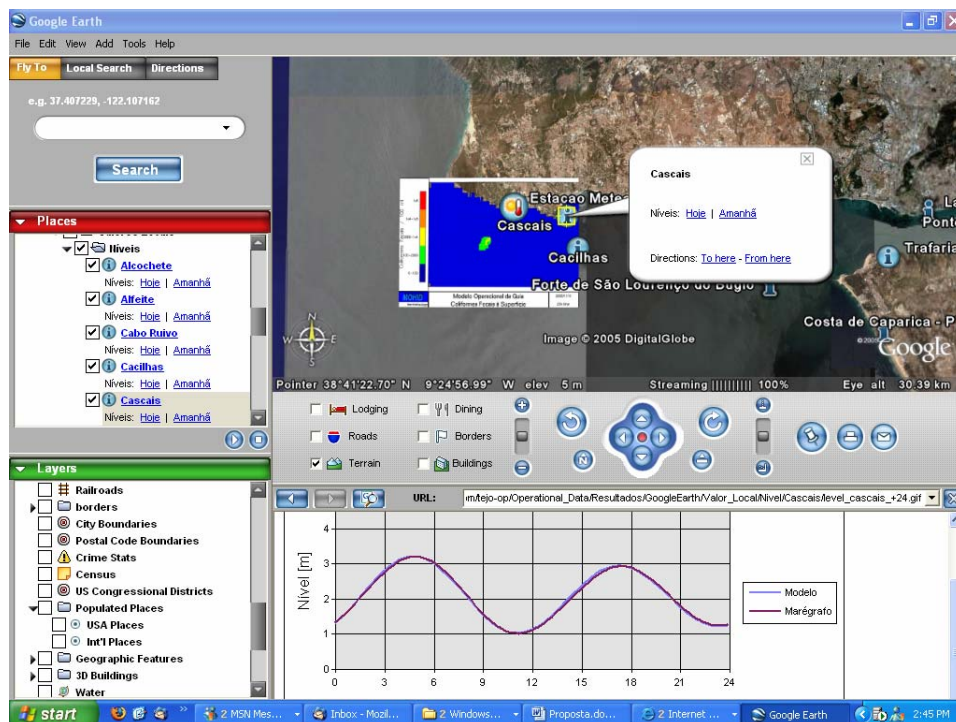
Google Earth

File Edit View Add Tools Help

Fly To Local Search Directions

e.g. 37.407229, -122.107162

Search

Places

Níveis
Alcochete
Níveis: Hoje | Amanhã
Alfeite
Níveis: Hoje | Amanhã
Cabo Ruivo
Níveis: Hoje | Amanhã
Cacilhas
Níveis: Hoje | Amanhã
Cascais
Níveis: Hoje | Amanhã

Layers
Railroads
borders
City Boundaries
Postal Code Boundaries
Crime Stats
Census
US Congressional Districts
Populated Places
USA Places
Int'l Places
Geographic Features
3D Buildings
Water

Cascais
Níveis: Hoje | Amanhã
Directions: To here - From here

Estacao Mete
Cascais
Cacilhas
Forte de São Lourenço do Bugio
Costa de Caparica - P
Ponte
Trafaria
Image © 2005 DigitalGlobe
Google

Modelo Operacional do Guia

Pointer 38°41'22.70" N 9°24'56.99" W elev 5 m Streaming |||||||||| 100% Eye alt 30.39 km

Lodging Dining
Roads Borders
Terrain Buildings

URL: m/tejo-op/Operational_Data/Resultados/GoogleEarth/Valor_Local/Nivel/Cascais/level_cascais_+24.gif

Nível [m]
4
3
2
1
0
0 3 6 9 12 15 18 21 24
Modelo
Marégrafo

start 2 MSN Mes... Inbox - Mozil... 2 Windows... Proposta.do... 2 Internet ... Google Earth 2:45 PM